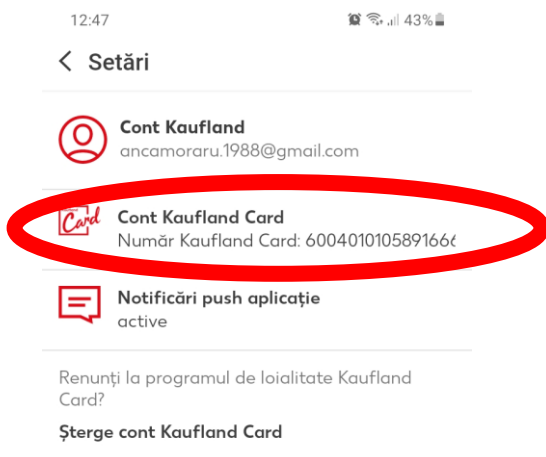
12:47

43%

< Setări

Cont Kaufland
ancamoraru.1988@gmail.com

Card

Cont Kaufland Card
Număr Kaufland Card: 600401010589166

Notificări push aplicație
active

Renunți la programul de loialitate Kaufland Card?

Șterge cont Kaufland Card